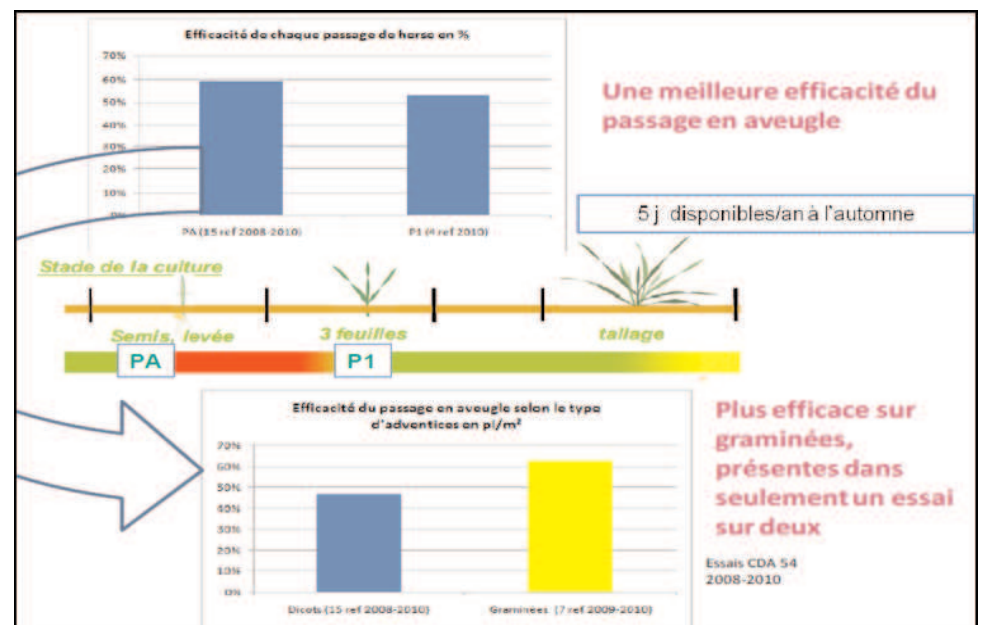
Efficacité de chaque passage de herse en %

70%
60%
50%
40%
30%
20%
10%
0%

PA (15 ref 2008-2010)
P1 (4 ref 2010)

Une meilleure efficacité du passage en aveugle

5 j disponibles/an à l'automne

Stade de la culture

Semis, levée
3 feuilles
tallage

PA
P1

Efficacité du passage en aveugle selon le type d'adventices en pl/m²

70%
60%
50%
40%
30%
20%
10%
0%

Dicots (15 ref 2008-2010)
Graminées (7 ref 2009-2010)

Plus efficace sur graminées, présentes dans seulement un essai sur deux

Essais CDA 54
2008-2010